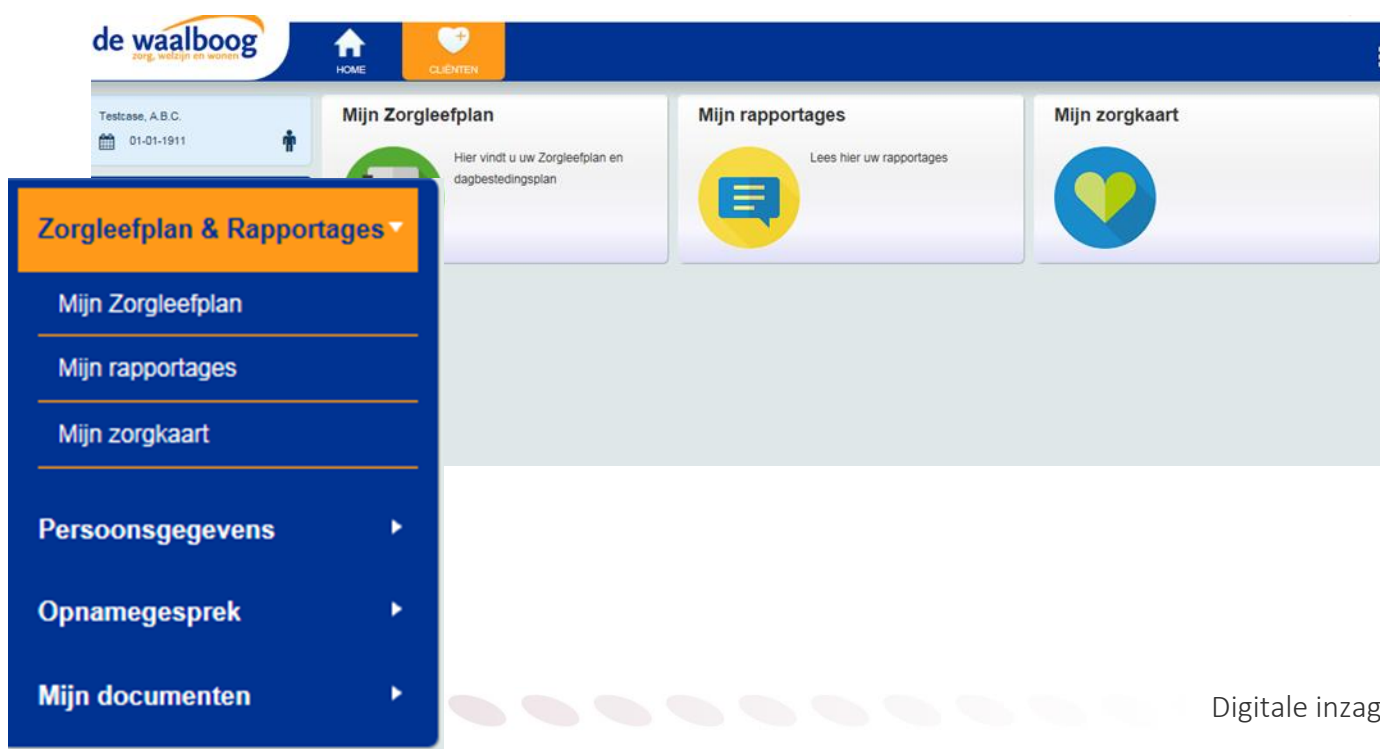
de waalboog
zorg, welzijn en wonen

HOME
CLIËNTEN

Testcase, A.B.C.
01-01-1911

Mijn Zorgleefplan
Hier vindt u uw Zorgleefplan en dagbestedingsplan

Mijn rapportages
Lees hier uw rapportages

Mijn zorgkaart

Zorgleefplan & Rapportages
Mijn Zorgleefplan
Mijn rapportages
Mijn zorgkaart
Persoonsgegevens
Opnamegesprek
Mijn documenten

Digitale inzag